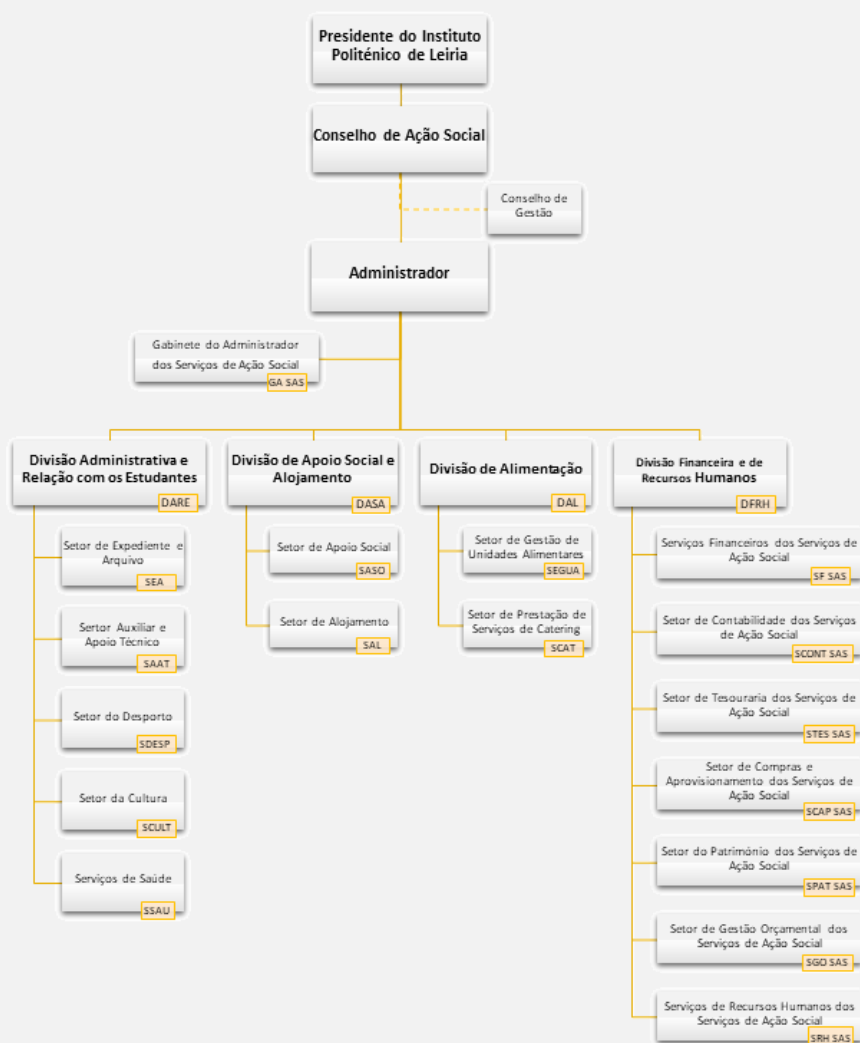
Presidente do Instituto Politénico de Leiria

Conselho de Ação Social

Conselho de Gestão

Administrador

Gabinete do Administrador dos Serviços de Ação Social
GA SAS

Divisão Administrativa e Relação com os Estudantes
DARE

Setor de Expediente e Arquivo
SEA

Setor Auxiliar e Apoio Técnico
SAAT

Setor do Desporto
SDESP

Setor da Cultura
SCULT

Serviços de Saúde
SSAU

Divisão de Apoio Social e Alojamento
DASA

Setor de Apoio Social
SASO

Setor de Alojamento
SAL

Divisão de Alimentação
DAL

Setor de Gestão de Unidades Alimentares
SEGUA

Setor de Prestação de Serviços de Catering
SCAT

Divisão Financeira e de Recursos Humanos
DFRH

Serviços Financeiros dos Serviços de Ação Social
SF SAS

Setor de Contabilidade dos Serviços de Ação Social
SCONT SAS

Setor de Tesouraria dos Serviços de Ação Social
STES SAS

Setor de Compras e Aprovisionamento dos Serviços de Ação Social
SCAP SAS

Setor do Património dos Serviços de Ação Social
SPAT SAS

Setor de Gestão Orçamental dos Serviços de Ação Social
SGO SAS

Serviços de Recursos Humanos dos Serviços de Ação Social
SRH SAS